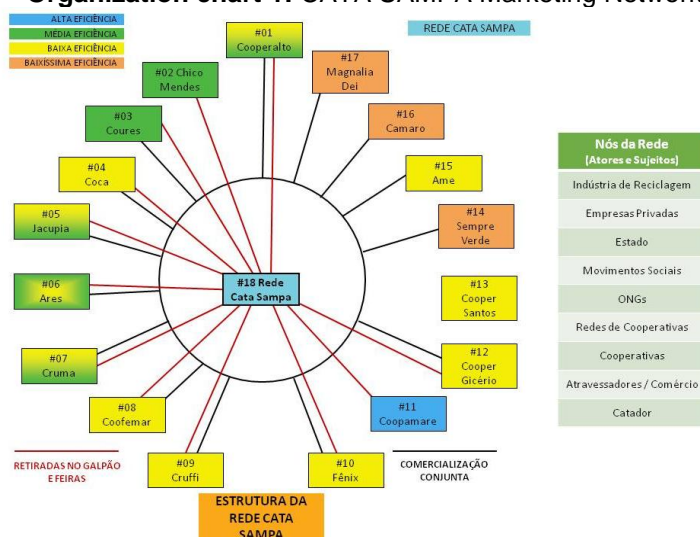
Organization chart 1: CATA SAMPA Marketing Network

ALTA EFICIÊNCIA
MÉDIA EFICIÊNCIA
BAIXA EFICIÊNCIA
BAIXÍSSIMA EFICIÊNCIA

REDE CATA SAMPA

#01 Cooperalto
#02 Chico Mendes
#17 Magnalia Dei
#16 Camaro
#03 Coures
#04 Coca
#15 Ame
#05 Jacupia
#14 Sempre Verde
#18 Rede Cata Sampa
#06 Ares
#13 Cooper Santos
#07 Cruma
#12 Cooper Gicério
#08 Coofemar
#11 Coopamare
#09 Cruffi
#10 Fênix

RETIRADAS NO GALPÃO E FEIRAS
COMERCIALIZAÇÃO CONJUNTA

ESTRUTURA DA REDE CATA SAMPA

| Nós da Rede (Atores e Sujeitos) |
|---|
| Indústria de Reciclagem |
| Empresas Privadas |
| Estado |
| Movimentos Sociais |
| ONGs |
| Redes de Cooperativas |
| Cooperativas |
| Atravessadores / Comércio |
| Catador |